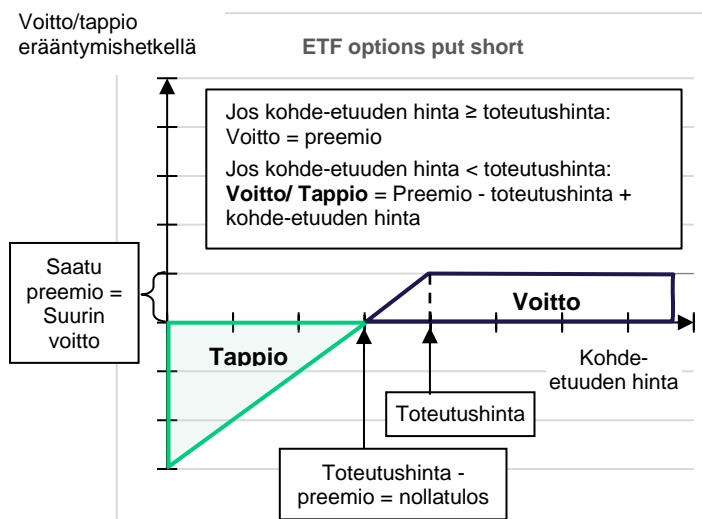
Voitto/tappio erääntymishetkellä

ETF options put short

Jos kohde-etuuden hinta ≥ toteutushinta:
Voitto = preemio

Jos kohde-etuuden hinta < toteutushinta:
**Voitto/ Tappio** = Preemio - toteutushinta + kohde-etuuden hinta

Saatu preemio = Suurin voitto

Voitto

Tappio

Kohde-etuuden hinta

Toteutushinta

Toteutushinta - preemio = nollatulos